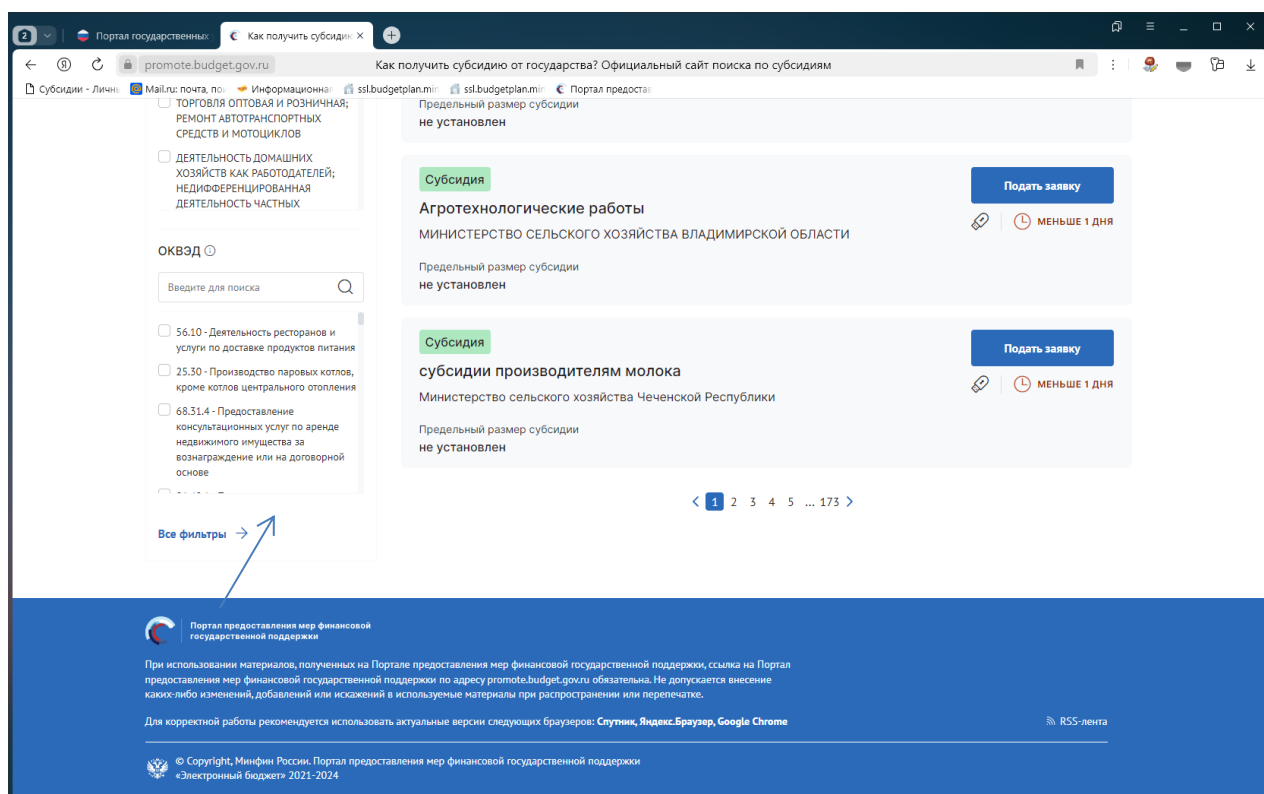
2 Портал государственных | Как получить субсидию ×

promote.budget.gov.ru Как получить субсидию от государства? Официальный сайт поиска по субсидиям

Субсидии - Личны | Mail.ru: почта, по | Информационна | ssl.budgetplan.mi | ssl.budgetplan.mi | Портал предоста

ТОРГОВЛЯ ОПТОВАЯ И РОЗНИЧНАЯ; РЕМОНТ АВТОТРАНСПОРТНЫХ СРЕДСТВ И МОТОЦИКЛОВ

ДЕЯТЕЛЬНОСТЬ ДОМАШНИХ ХОЗЯЙСТВ КАК РАБОТОДАТЕЛЕЙ; НЕДИФФЕРЕНЦИРОВАННАЯ ДЕЯТЕЛЬНОСТЬ ЧАСТНЫХ

ОКВЭД

Введите для поиска

56.10 - Деятельность ресторанов и услуги по доставке продуктов питания

25.30 - Производство паровых котлов, кроме котлов центрального отопления

68.31.4 - Предоставление консультационных услуг по аренде недвижимого имущества за вознаграждение или на договорной основе

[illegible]

Все фильтры

Предельный размер субсидии
не установлен

Субсидия
Агротехнологические работы
МИНИСТЕРСТВО СЕЛЬСКОГО ХОЗЯЙСТВА ВЛАДИМИРСКОЙ ОБЛАСТИ
Предельный размер субсидии
не установлен
Подать заявку
МЕНЬШЕ 1 ДНЯ

Субсидия
субсидии производителям молока
Министерство сельского хозяйства Чеченской Республики
Предельный размер субсидии
не установлен
Подать заявку
МЕНЬШЕ 1 ДНЯ

1 2 3 4 5 ... 173

Портал предоставления мер финансовой государственной поддержки

При использовании материалов, полученных на Портале предоставления мер финансовой государственной поддержки, ссылка на Портал предоставления мер финансовой государственной поддержки по адресу promote.budget.gov.ru обязательна. Не допускается внесение каких-либо изменений, добавлений или искажений в используемые материалы при распространении или перепечатке.

Для корректной работы рекомендуется использовать актуальные версии следующих браузеров: Спутник, Яндекс.Браузер, Google Chrome

RSS-лента

© Copyright, Минфин России. Портал предоставления мер финансовой государственной поддержки «Электронный бюджет» 2021-2024